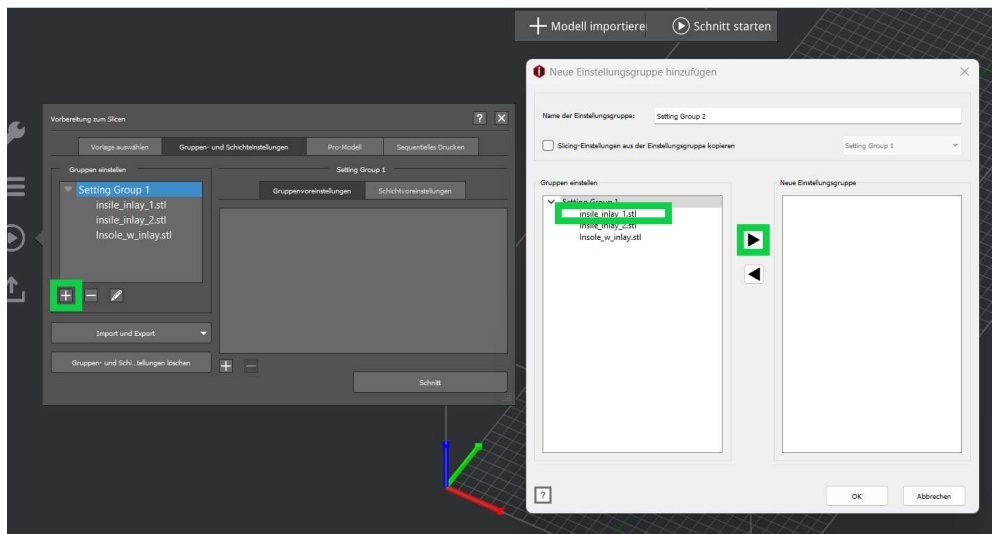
Modell importiere
Schnitt starten

Vorbereitung zum Slicen
?
Vorlage auswählen
Gruppen- und Schichteinstellungen
Pro-Modell
Sequentielles Drucken
Gruppen einstellen
Setting Group 1
Setting Group 1
insile_inlay_1.stl
insile_inlay_2.stl
Insole_w_inlay.stl
Gruppenvoreinstellungen
Schichtvoreinstellungen
Import und Export
Gruppen- und Schi...tellungen löschen
Schnitt

Neue Einstellungsgruppe hinzufügen
Name der Einstellungsgruppe:
Setting Group 2
Slicing-Einstellungen aus der Einstellungsgruppe kopieren
Setting Group 1
Gruppen einstellen
Setting Group 1
insile_inlay_1.stl
insile_inlay_2.stl
Insole_w_inlay.stl
Neue Einstellungsgruppe
?
OK
Abbrechen